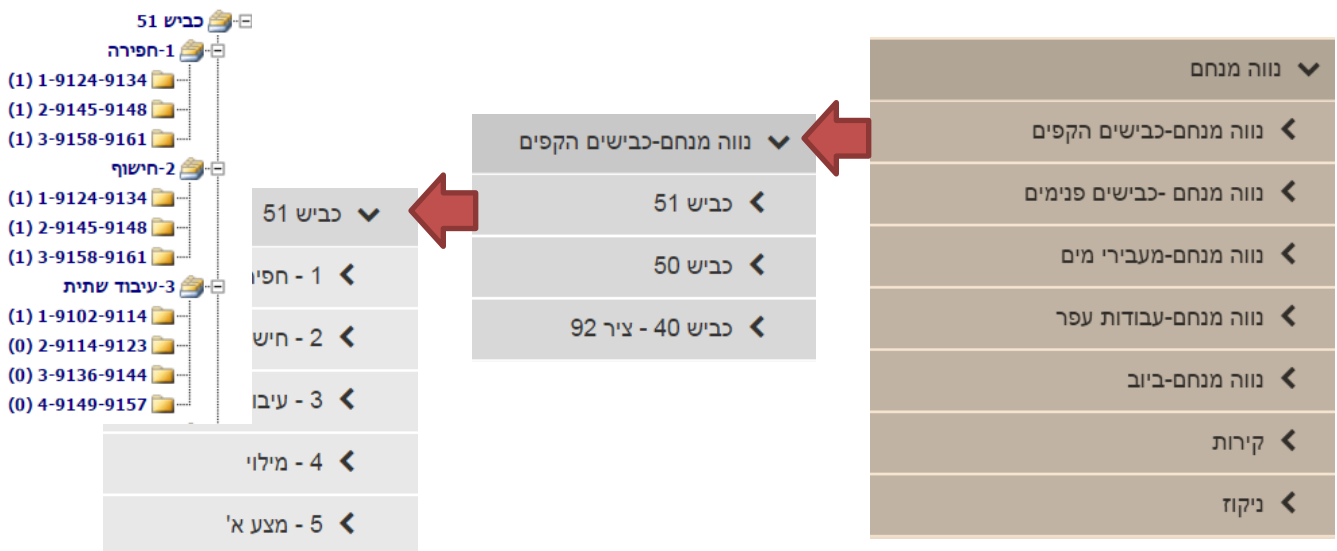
כביש 51
1-חפירה
1-9124-9134 (1)
2-9145-9148 (1)
3-9158-9161 (1)
2-חישוף
1-9124-9134 (1)
2-9145-9148 (1)
3-9158-9161 (1)
3-עיבוד שתית
1-9102-9114 (1)
2-9114-9123 (0)
3-9136-9144 (0)
4-9149-9157 (0)

כביש 51
1 - חפי
2 - חיש
3 - עיבו
4 - מילוי
5 - מצע א'

נווה מנחם-כבישים הקפים
כביש 51
כביש 50
כביש 40 - ציר 92

נווה מנחם
נווה מנחם-כבישים הקפים
נווה מנחם -כבישים פנימים
נווה מנחם-מעבירי מים
נווה מנחם-עבודות עפר
נווה מנחם-ביוב
קירות
ניקוז